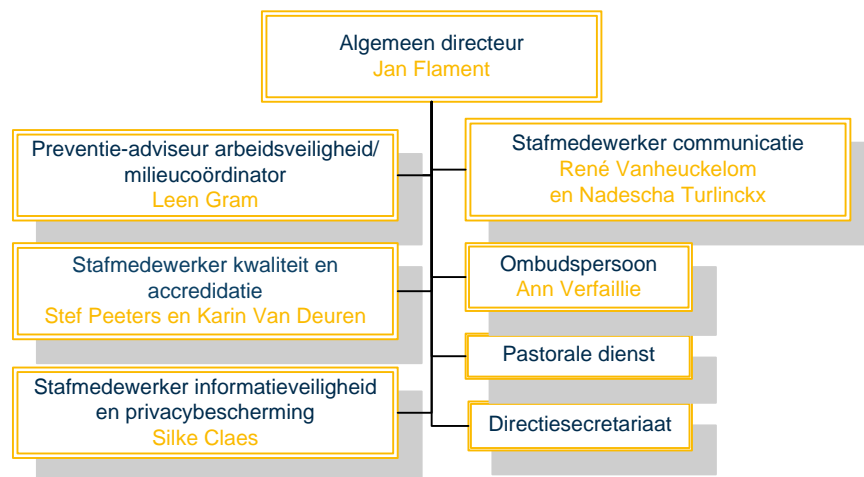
Algemeen directeur
Jan Flament

Preventie-adviseur arbeidsveiligheid/ milieucoördinator
Leen Gram

Stafmedewerker communicatie
René Vanheuckelom
en Nadescha Turlinckx

Stafmedewerker kwaliteit en accreditatie
Stef Peeters en Karin Van Deuren

Ombudspersoon
Ann Verfaillie

Pastorale dienst

Stafmedewerker informatieveiligheid en privacybescherming
Silke Claes

Directiesecretariaat